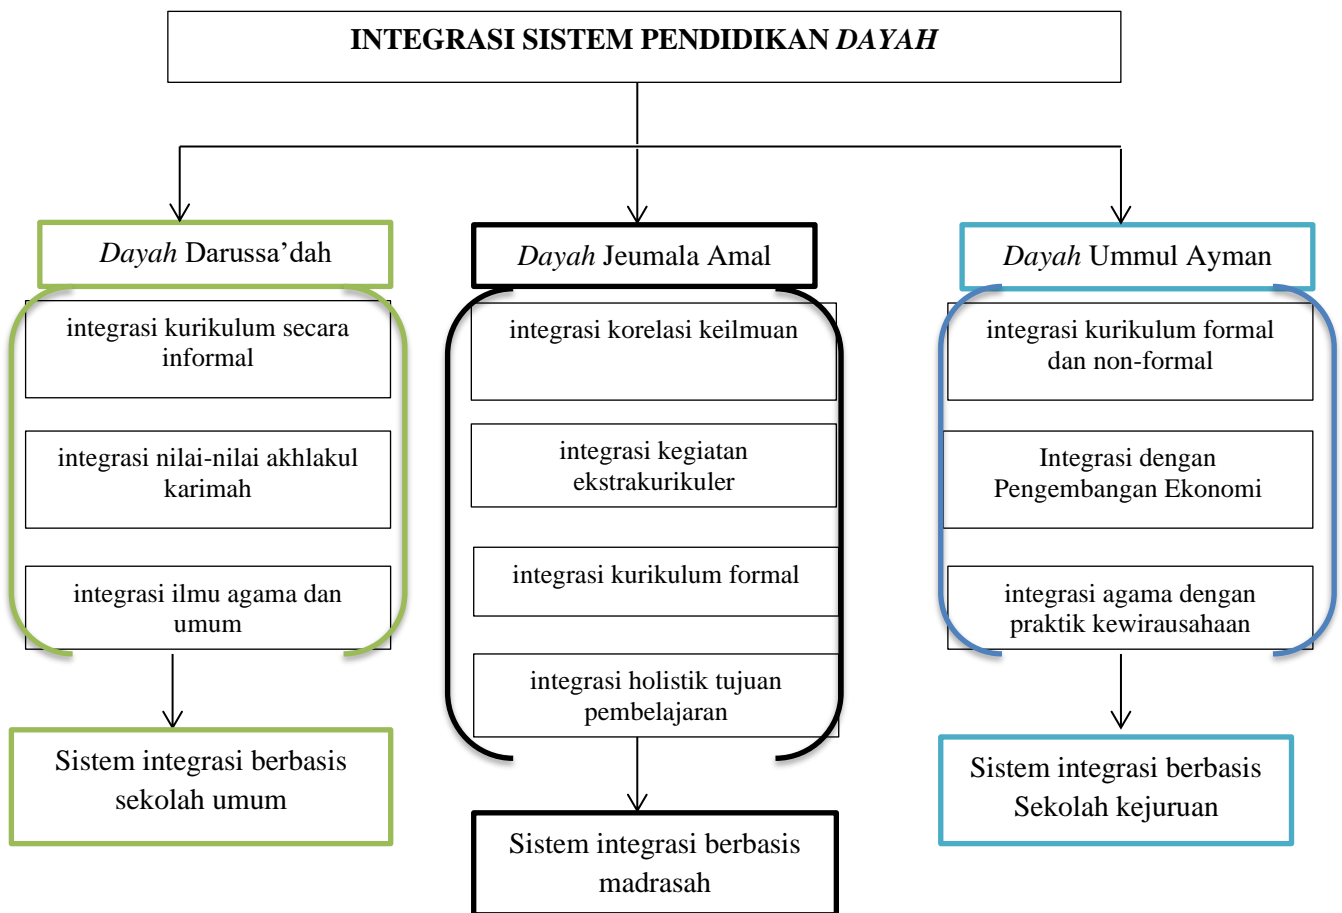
INTEGRASI SISTEM PENDIDIKAN *DAYAH*

*Dayah* Darussa’dah

integrasi kurikulum secara informal

integrasi nilai-nilai akhlakul karimah

integrasi ilmu agama dan umum

Sistem integrasi berbasis sekolah umum

*Dayah* Jeumala Amal

integrasi korelasi keilmuan

integrasi kegiatan ekstrakurikuler

integrasi kurikulum formal

integrasi holistik tujuan pembelajaran

Sistem integrasi berbasis madrasah

*Dayah* Ummul Ayman

integrasi kurikulum formal dan non-formal

Integrasi dengan Pengembangan Ekonomi

integrasi agama dengan praktik kewirausahaan

Sistem integrasi berbasis Sekolah kejuruan